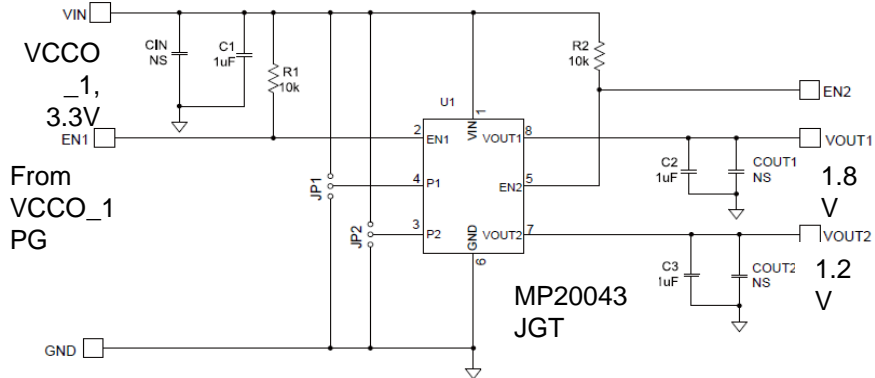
VIN

VCCO _1, 3.3V

CIN NS

C1 1uF

R1 10k

R2 10k

EN2

U1

EN1

From VCCO_1 PG

1 VIN

2 EN1

VOUT1 8

VOUT1

JP1

4 P1

EN2 5

C2 1uF

COUT1 NS

1.8 V

JP2

3 P2

GND 6

VOUT2 7

VOUT2

C3 1uF

COUT2 NS

1.2 V

MP20043 JGT

GND